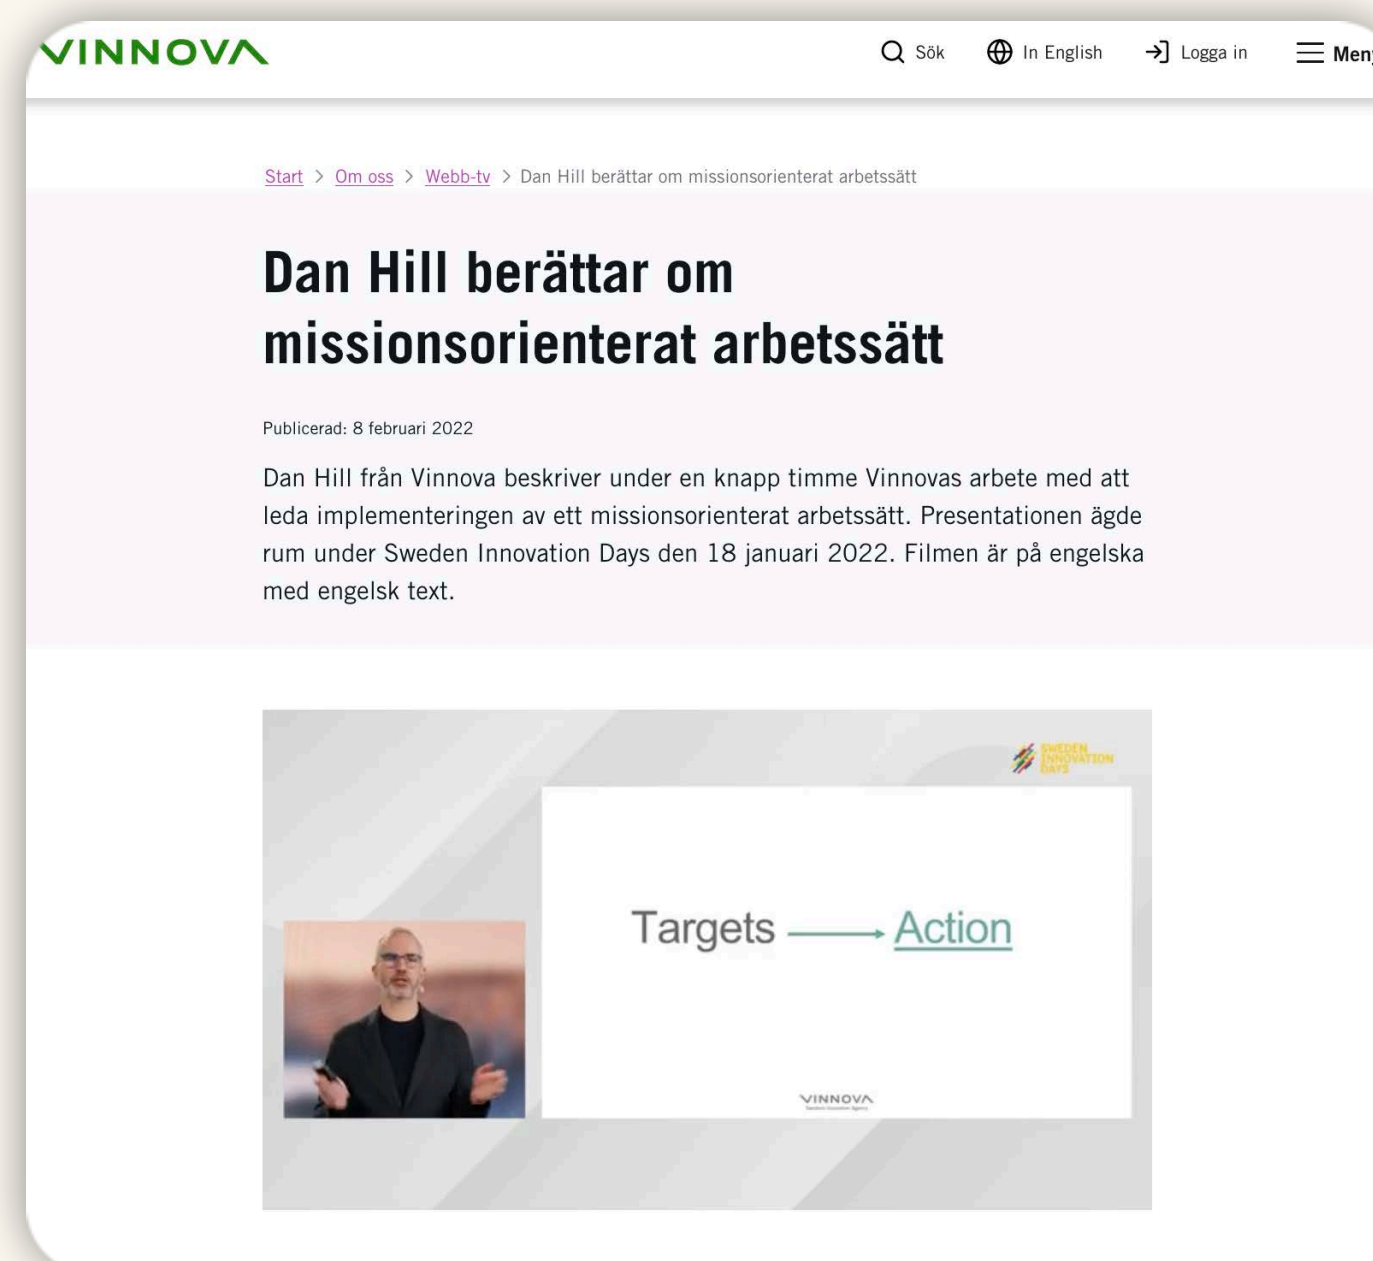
VINNOVA

Sök In English Logga in Men

Start > Om oss > Webb-tv > Dan Hill berättar om missionsorienterat arbetssätt

Dan Hill berättar om missionsorienterat arbetssätt

Publicerad: 8 februari 2022

Dan Hill från Vinnova beskriver under en knapp timme Vinnovas arbete med att leda implementeringen av ett missionsorienterat arbetssätt. Presentationen ägde rum under Sweden Innovation Days den 18 januari 2022. Filmen är på engelska med engelsk text.

SWEDEN INNOVATION DAYS

Targets → Action

VINNOVA
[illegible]